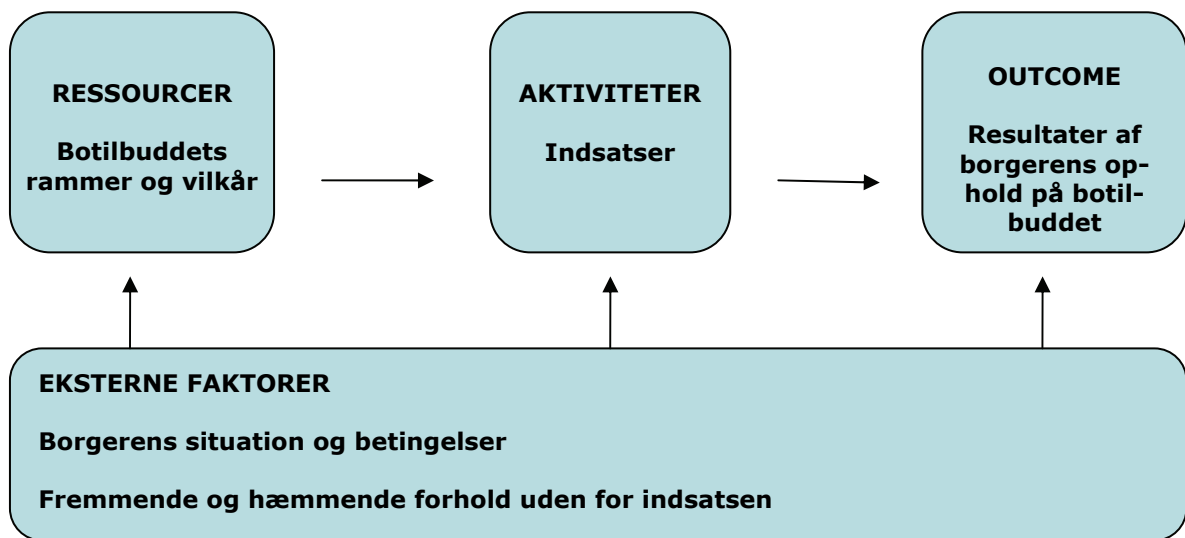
RESSOURCER

Botilbuddets rammer og vilkår

AKTIVITETER

Indsatser

OUTCOME

Resultater af borgerens ophold på botilbuddet

EKSTERNE FAKTORER

Borgerens situation og betingelser

Fremmende og hæmmende forhold uden for indsatsen